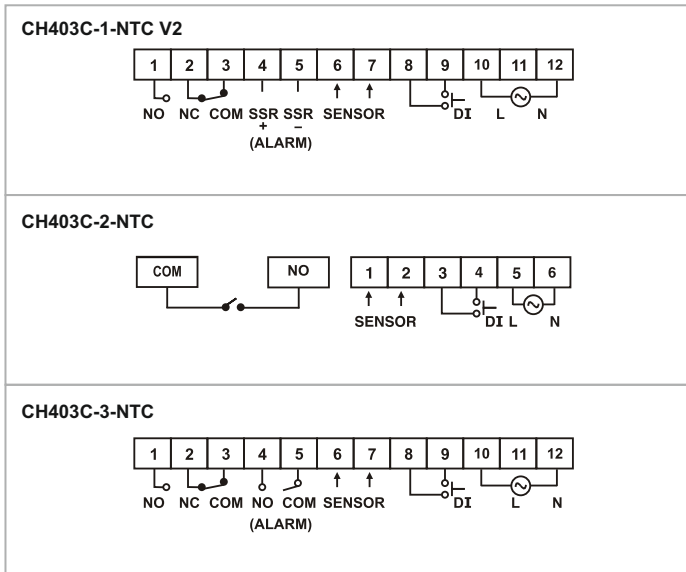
CH403C-1-NTC V2

1 2 3 4 5 6 7 8 9 10 11 12

NO NC COM SSR + SSR − SENSOR DI L N

(ALARM)

CH403C-2-NTC

COM NO

1 2 3 4 5 6

SENSOR DI L N

CH403C-3-NTC

1 2 3 4 5 6 7 8 9 10 11 12

NO NC COM NO COM SENSOR DI L N

(ALARM)